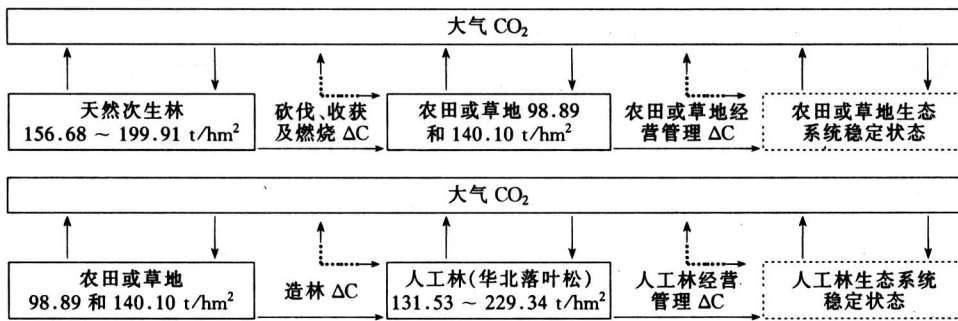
大气 $CO_2$

天然次生林 156.68 ~ 199.91 t/hm$^2$

砍伐、收获及燃烧 $\Delta C$

农田或草地 98.89 和 140.10 t/hm$^2$

农田或草地经营管理 $\Delta C$

农田或草地生态系统稳定状态

大气 $CO_2$

农田或草地 98.89 和 140.10 t/hm$^2$

造林 $\Delta C$

人工林(华北落叶松) 131.53 ~ 229.34 t/hm$^2$

人工林经营管理 $\Delta C$

人工林生态系统稳定状态